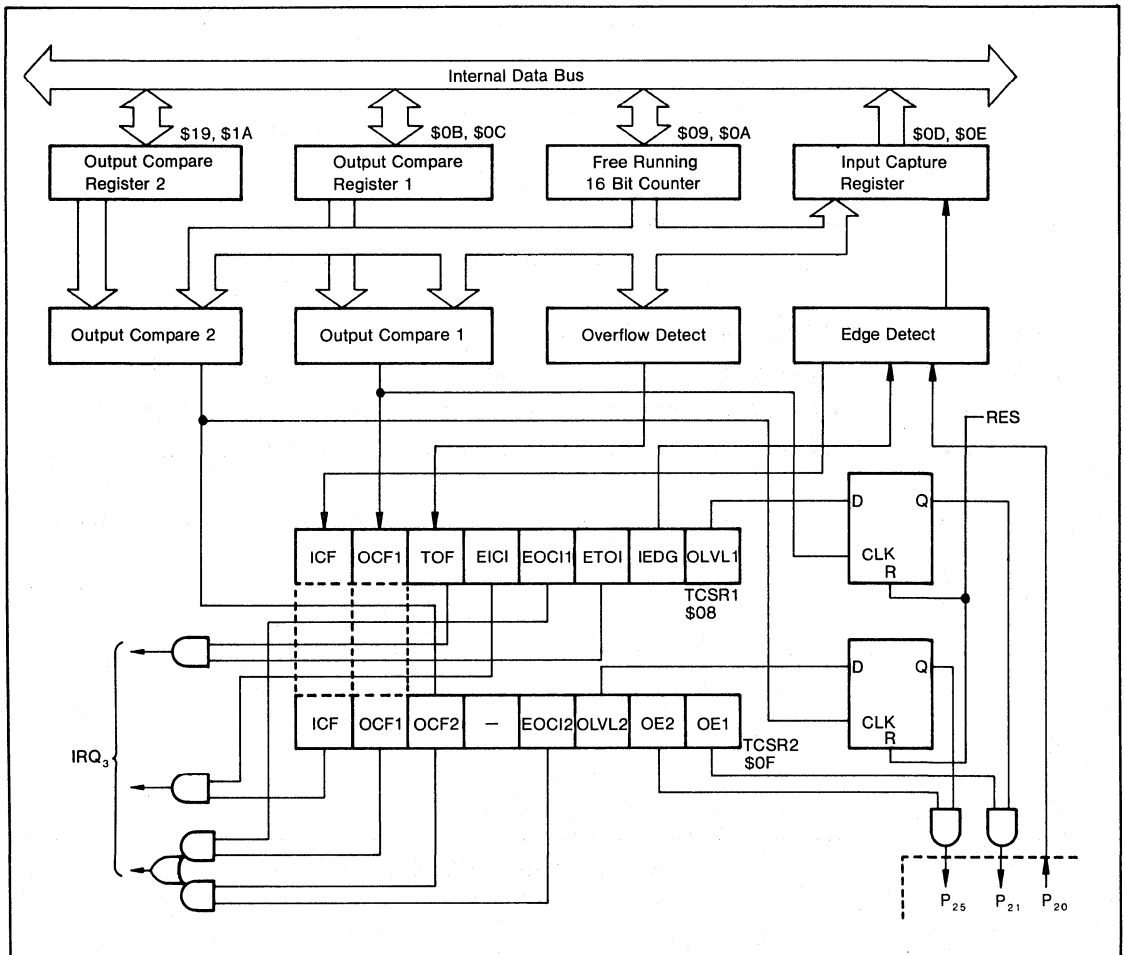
Internal Data Bus

\$19, \$1A
Output Compare Register 2

\$0B, \$0C
Output Compare Register 1

\$09, \$0A
Free Running 16 Bit Counter

\$0D, \$0E
Input Capture Register

Output Compare 2

Output Compare 1

Overflow Detect

Edge Detect

RES

D
Q
CLK
R

| ICF | OCF1 | TOF | EICI | EOCI1 | ETOI | IEDG | OLVL1 |
|---|---|---|---|---|---|---|---|

TCSR1
\$08

D
Q
CLK
R

IRQ$_3$

| ICF | OCF1 | OCF2 | — | EOCI2 | OLVL2 | OE2 | OE1 |
|---|---|---|---|---|---|---|---|

TCSR2
\$0F

$P_{25}$ $P_{21}$ $P_{20}$